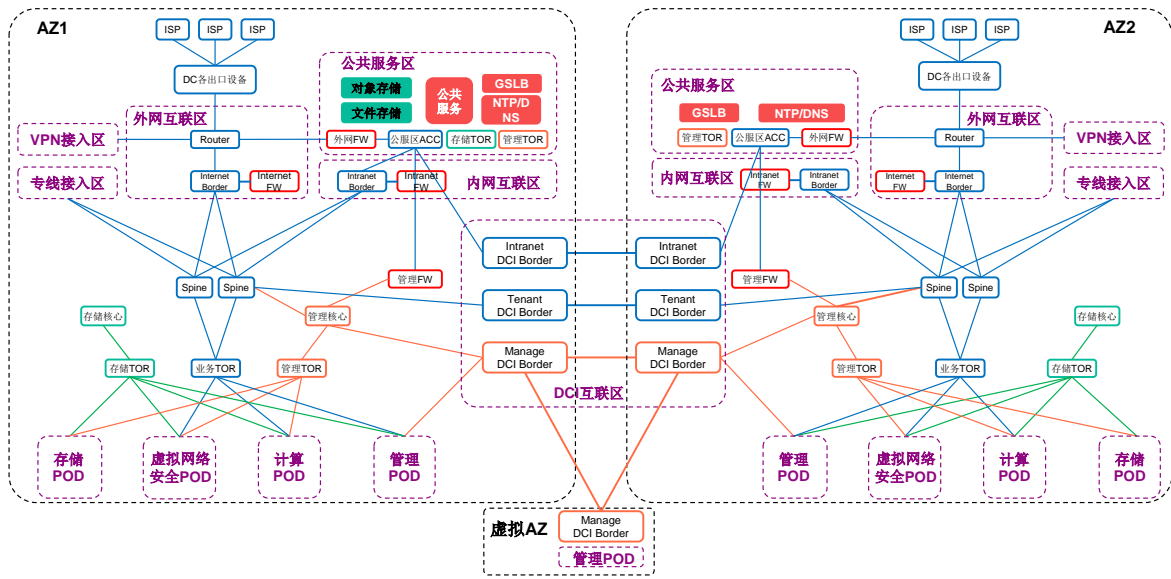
AZ1

ISP ISP ISP

DC各出口设备

公共服务区

对象存储

文件存储

公共服务

GSLB

NTP/DNS

外网互联区

VPN接入区

Router

外网FW

公服区ACC

存储TOR

管理TOR

专线接入区

Internet Border

Internet FW

Intranet Border

Intranet FW

内网互联区

Intranet DCI Border

管理FW

Spine Spine

Tenant DCI Border

存储核心

管理核心

Manage DCI Border

存储TOR

业务TOR

管理TOR

DCI互联区

存储POD

虚拟网络安全POD

计算POD

管理POD

AZ2

ISP ISP ISP

DC各出口设备

公共服务区

GSLB

NTP/DNS

管理TOR

公服区ACC

外网FW

外网互联区

Router

VPN接入区

内网互联区

Intranet FW

Intranet Border

Internet FW

Internet Border

专线接入区

Intranet DCI Border

管理FW

Tenant DCI Border

Spine Spine

管理核心

存储核心

Manage DCI Border

管理TOR

业务TOR

存储TOR

管理POD

虚拟网络安全POD

计算POD

存储POD

虚拟AZ

Manage DCI Border

管理POD